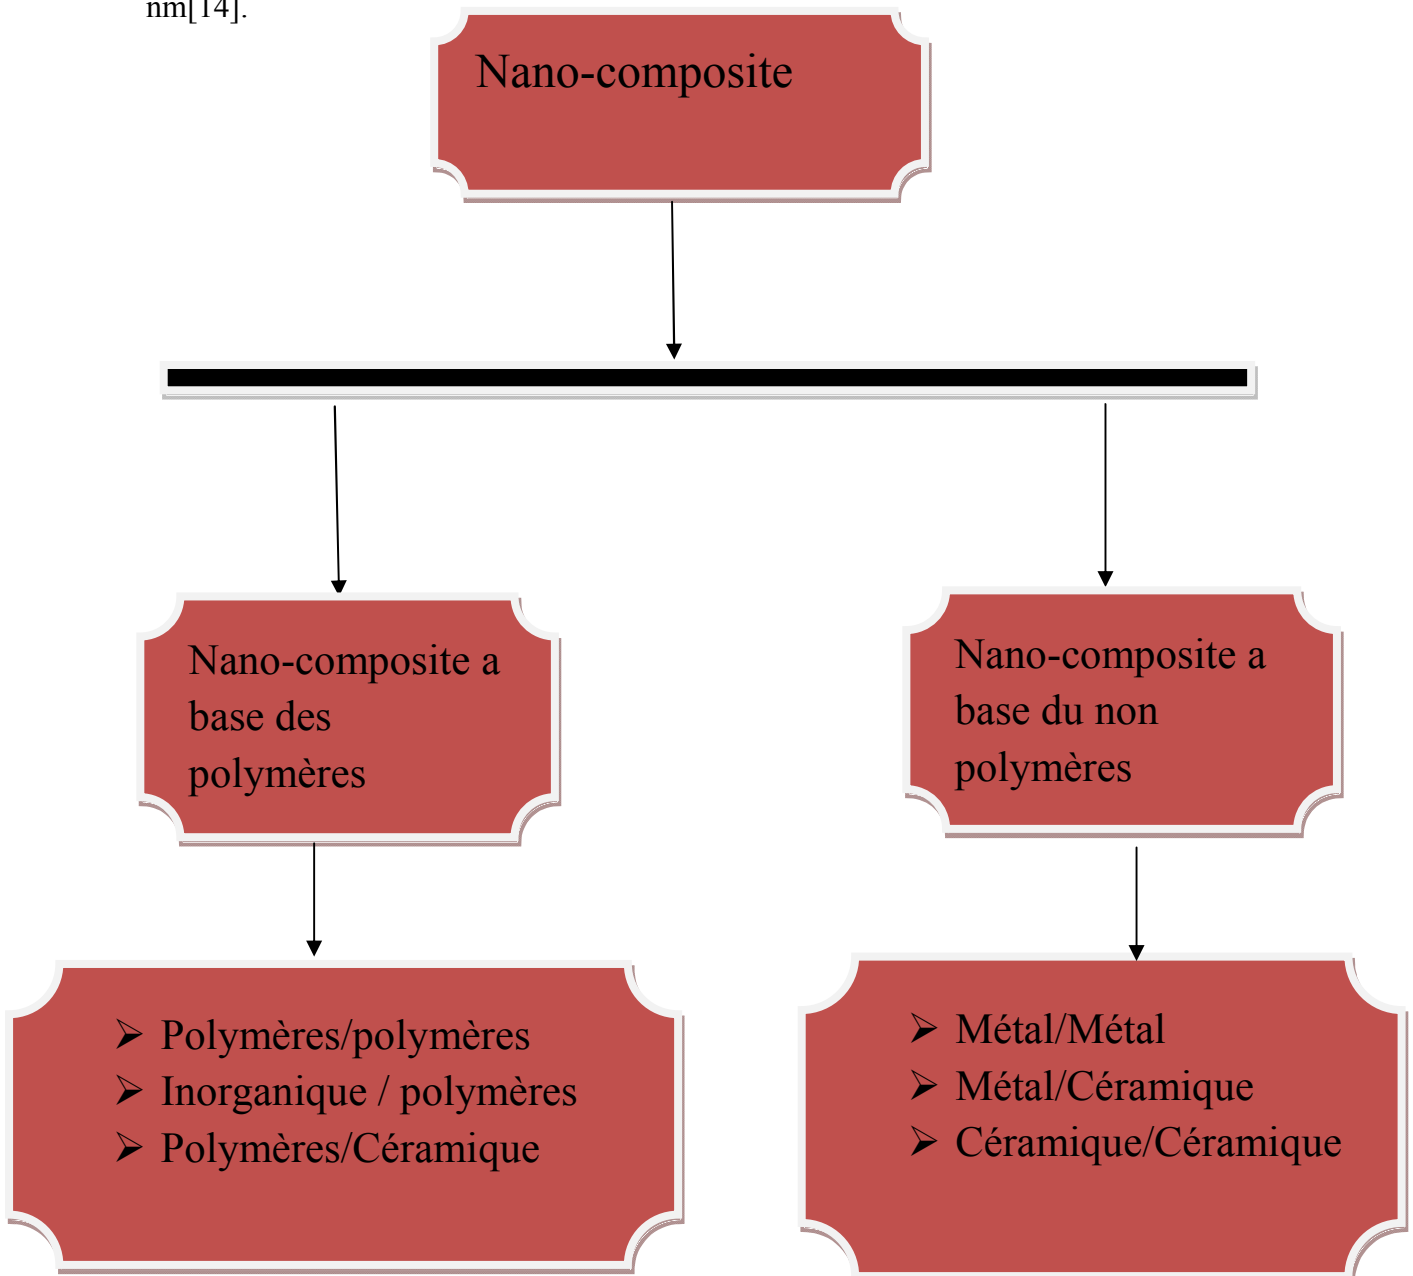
nm[14].

Nano-composite

Nano-composite a base des polymères

Nano-composite a base du non polymères

➢ Polymères/polymères
➢ Inorganique / polymères
➢ Polymères/Céramique

➢ Métal/Métal
➢ Métal/Céramique
➢ Céramique/Céramique